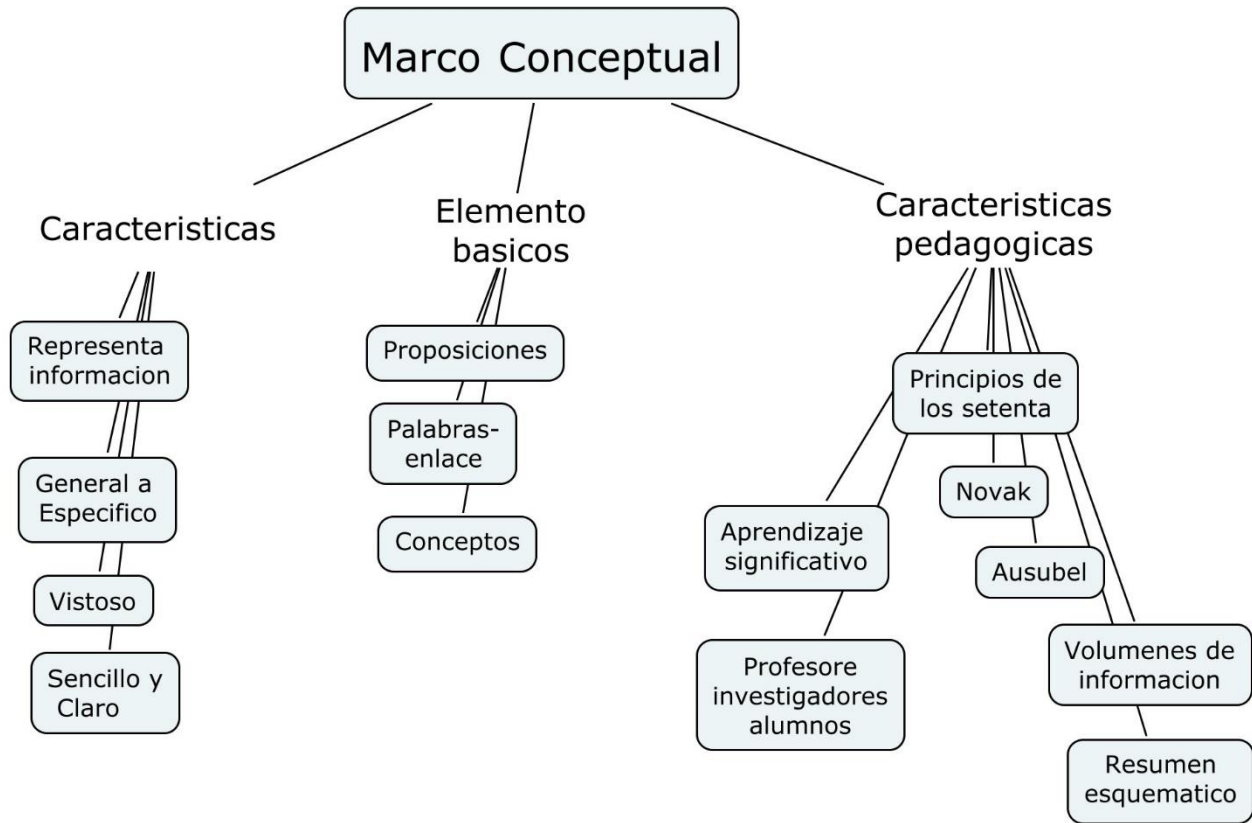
Marco Conceptual

Caracteristicas

Representa informacion

General a Especifico

Vistoso

Sencillo y Claro

Elemento basicos

Proposiciones

Palabras-enlace

Conceptos

Caracteristicas pedagogicas

Principios de los setenta

Aprendizaje significativo

Profesore investigadores alumnos

Novak

Ausubel

Volumenes de informacion

Resumen esquematico